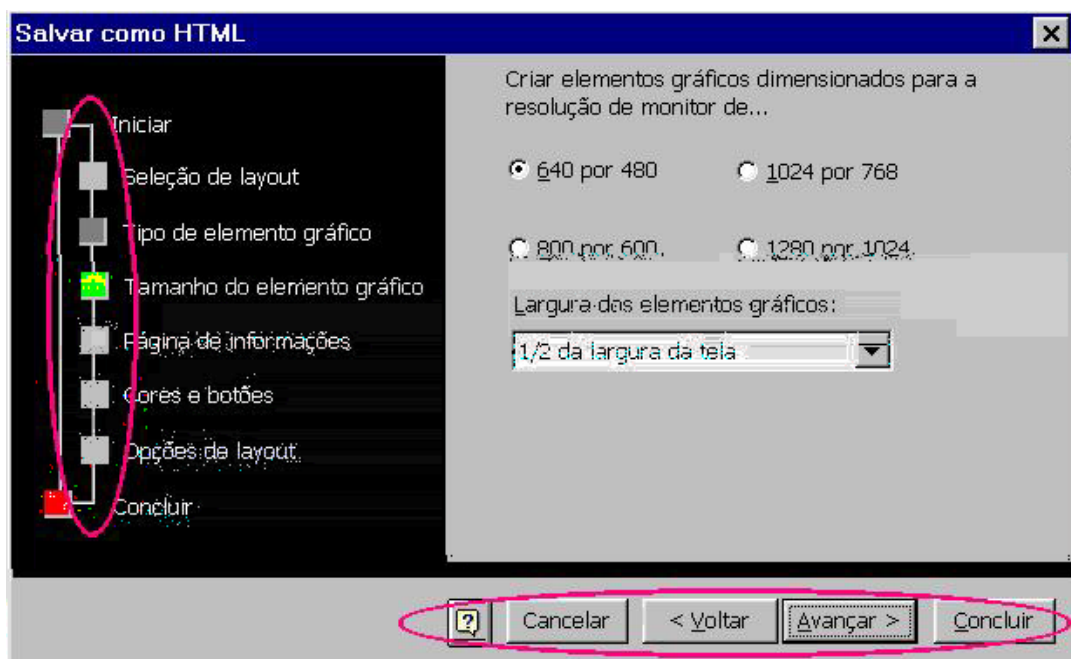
Salvar como HTML

Iniciar

Seleção de layout

Tipo de elemento gráfico

Tamanho do elemento gráfico

Página de informações

Cores e botões

Opções de layout

Concluir

Criar elementos gráficos dimensionados para a resolução de monitor de...

640 por 480

1024 por 768

800 por 600

1280 por 1024

Largura dos elementos gráficos:

1/2 da largura da tela

?

Cancelar

< Voltar

Avançar >

Concluir